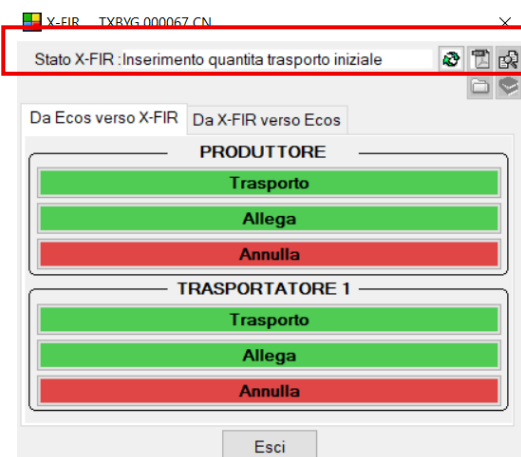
X-FIR TXBYG 000067 CN

Stato X-FIR : Inserimento quantita trasporto iniziale

Da Ecos verso X-FIR | Da X-FIR verso Ecos

PRODUTTORE

Trasporto

Allega

Annulla

TRASPORTATORE 1

Trasporto

Allega

Annulla

Esci